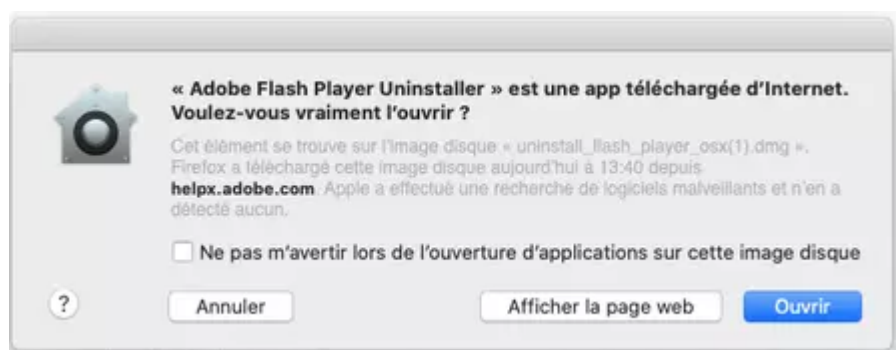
« Adobe Flash Player Uninstaller » est une app téléchargée d'Internet. Voulez-vous vraiment l'ouvrir ?

Cet élément se trouve sur l'image disque « uninstall_flash_player_osx(1).dmg ». Firefox a téléchargé cette image disque aujourd'hui à 13:40 depuis helpx.adobe.com. Apple a effectué une recherche de logiciels malveillants et n'en a détecté aucun.

Ne pas m'avertir lors de l'ouverture d'applications sur cette image disque

?

Annuler

Afficher la page web

Ouvrir